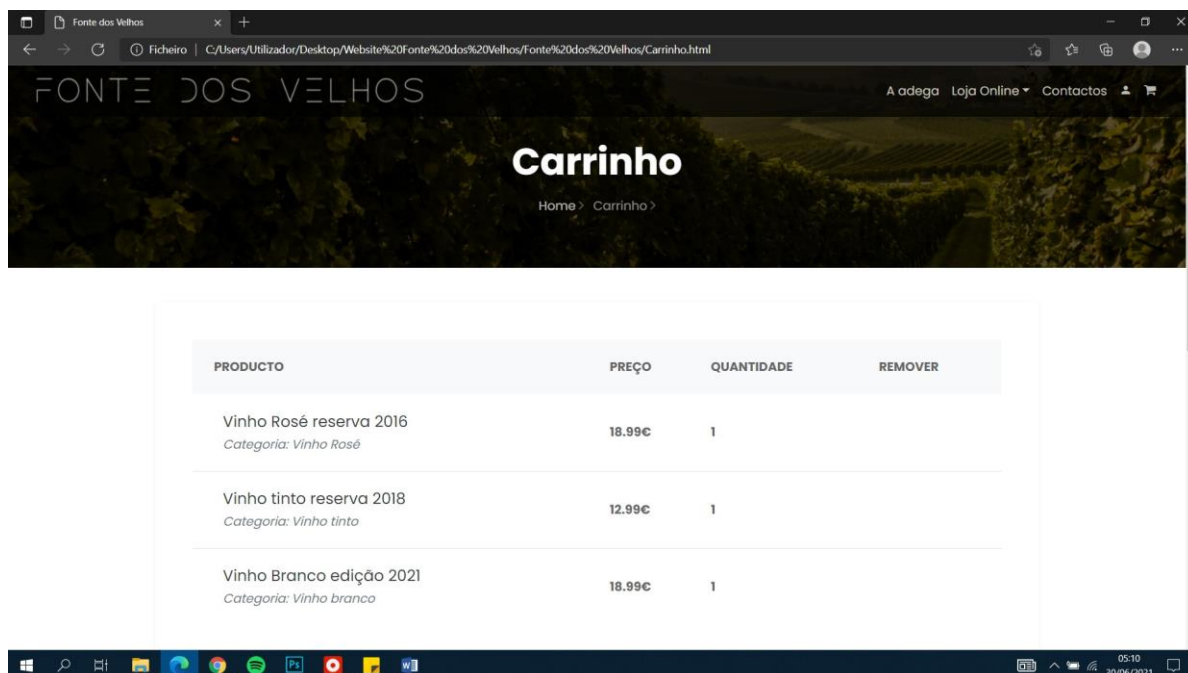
Fonte dos Velhos

Ficheiro | C:/Users/Utilizador/Desktop/Website%20Fonte%20dos%20Velhos/Fonte%20dos%20Velhos/Carrinho.html

FONTE DOS VELHOS

A adega Loja Online Contactos

Carrinho

Home > Carrinho >

| PRODUCTO | PREÇO | QUANTIDADE | REMOVER |
|---|---|---|---|
| Vinho Rosé reserva 2016 Categoria: Vinho Rosé | 18.99€ | 1 | |
| Vinho tinto reserva 2018 Categoria: Vinho tinto | 12.99€ | 1 | |
| Vinho Branco edição 2021 Categoria: Vinho branco | 18.99€ | 1 | |

05:10
30/06/2021